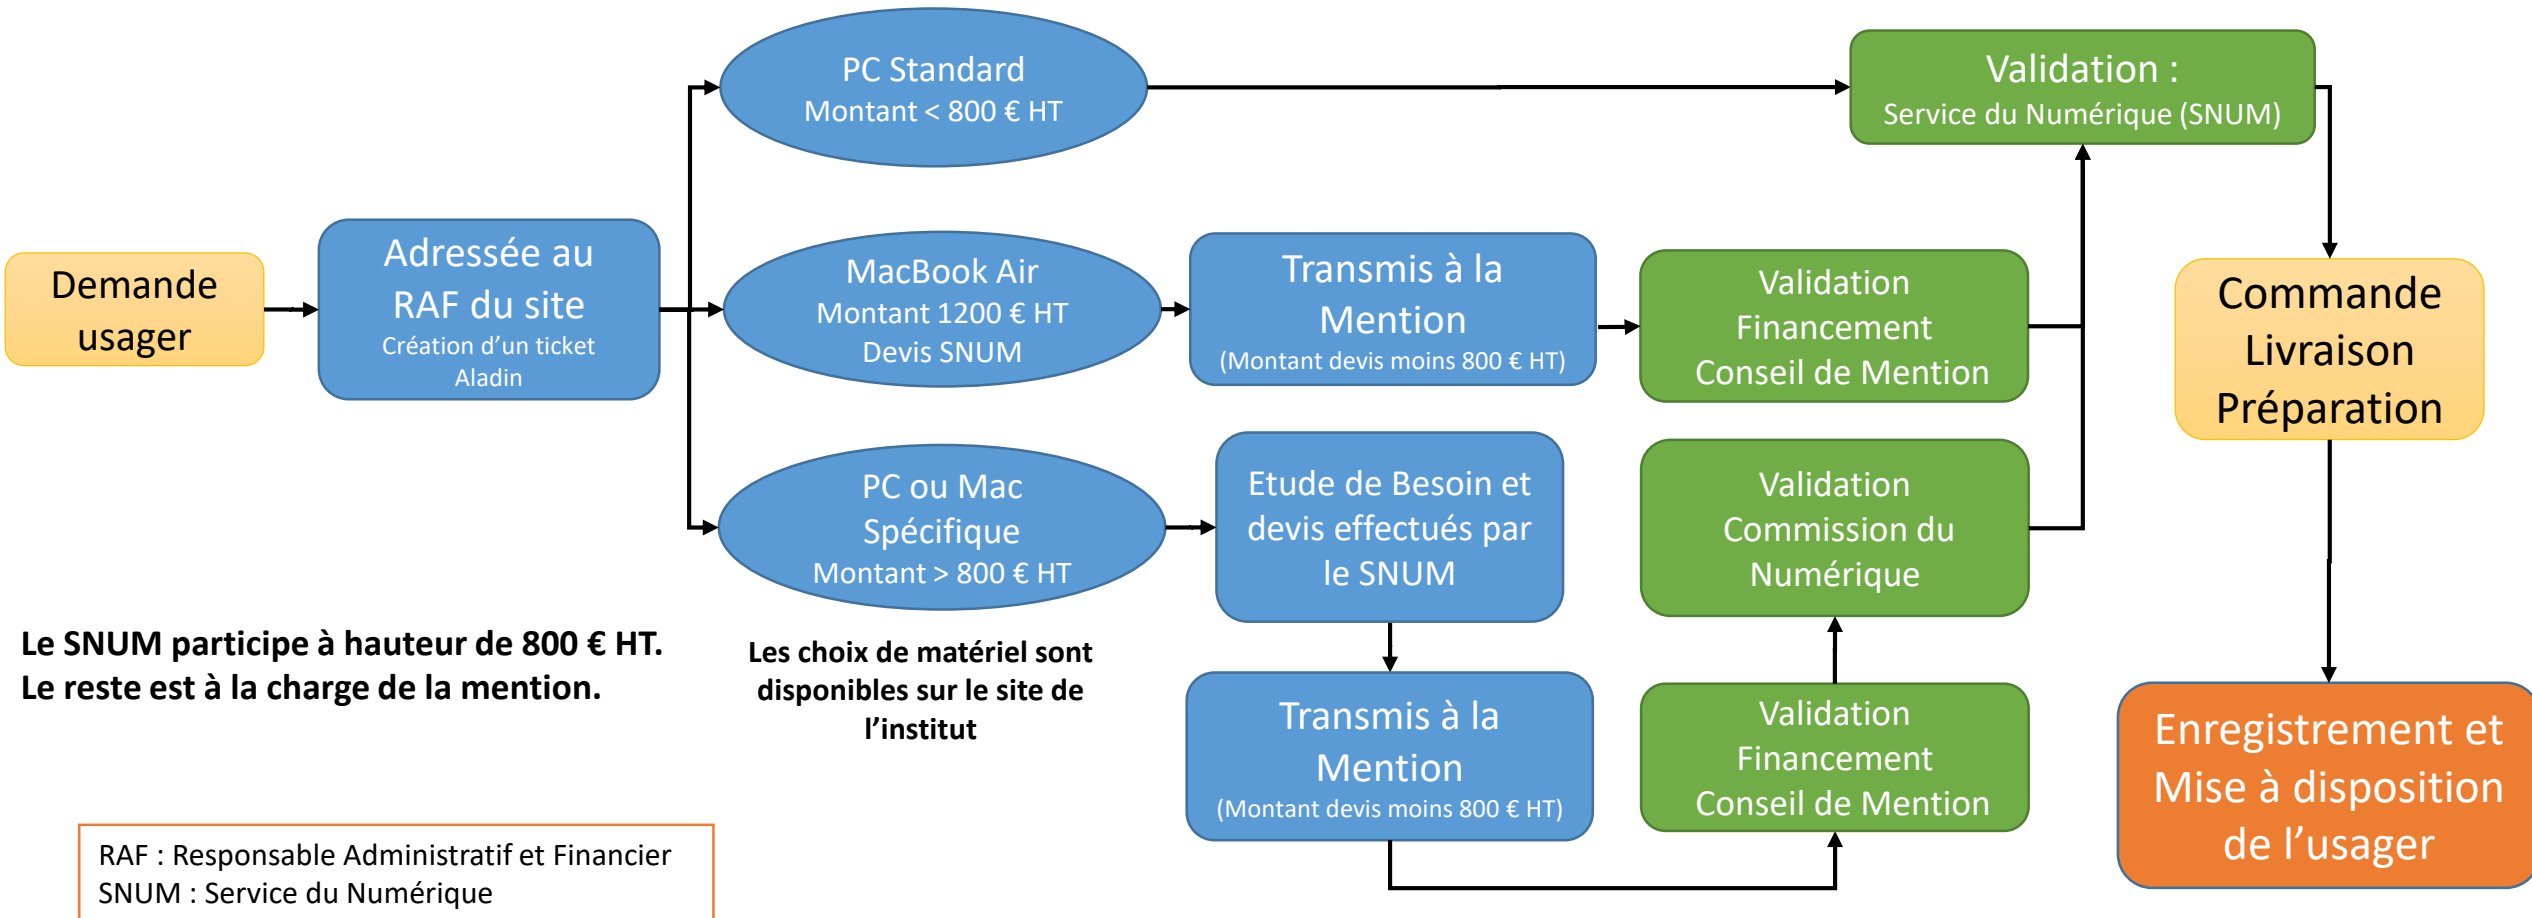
Demande usager

Adressée au RAF du site
Création d'un ticket Aladin

PC Standard
Montant < 800 € HT

MacBook Air
Montant 1200 € HT
Devis SNUM

PC ou Mac Spécifique
Montant > 800 € HT

Validation :
Service du Numérique (SNUM)

Transmis à la Mention
(Montant devis moins 800 € HT)

Validation Financement Conseil de Mention

Etude de Besoin et devis effectués par le SNUM

Validation Commission du Numérique

Transmis à la Mention
(Montant devis moins 800 € HT)

Validation Financement Conseil de Mention

Commande Livraison Préparation

Enregistrement et Mise à disposition de l'usager

Le SNUM participe à hauteur de 800 € HT.
Le reste est à la charge de la mention.

Les choix de matériel sont disponibles sur le site de l'institut

RAF : Responsable Administratif et Financier
SNUM : Service du Numérique